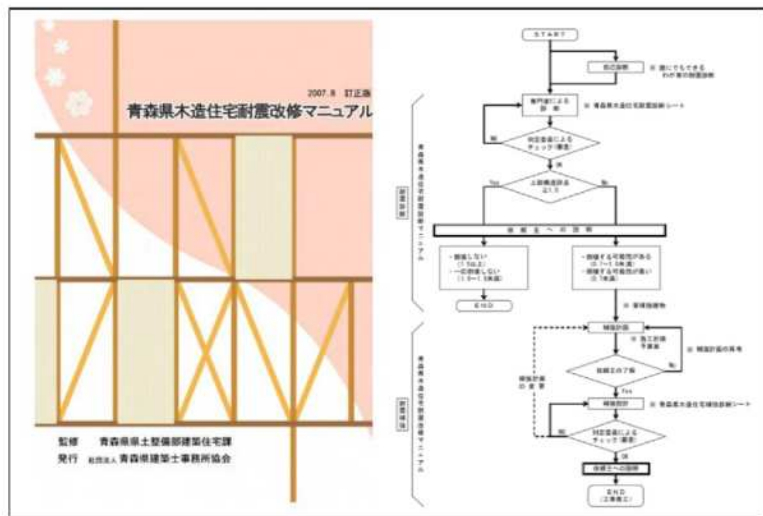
2007.8 訂正版

青森県木造住宅耐震改修マニュアル

監修 青森県県土整備部建築住宅課
発行 社団法人 青森県建築士事務所協会

START

自己診断

※ 誰にでもできるわが家の耐震診断

専門家による診断

※ 青森県木造住宅耐震診断シート

判定委員によるチェック（審査）

上部構造評点 1.0

施主への説明

・倒壊しない
・一応倒壊しない

END

・倒壊する可能性がある
・倒壊する可能性が高い

※ 要補強建物

補強計画

※ 施工計画 予算書

※ 補強計画の再考

施主の了解

補強設計

※ 青森県木造住宅補強診断シート

判定委員によるチェック（審査）

施主への説明

END
（工事着工）

耐震診断

青森県木造住宅耐震診断マニュアル

耐震補強

青森県木造住宅耐震補強マニュアル

補強計画の変更

No

Yes

OK

NG